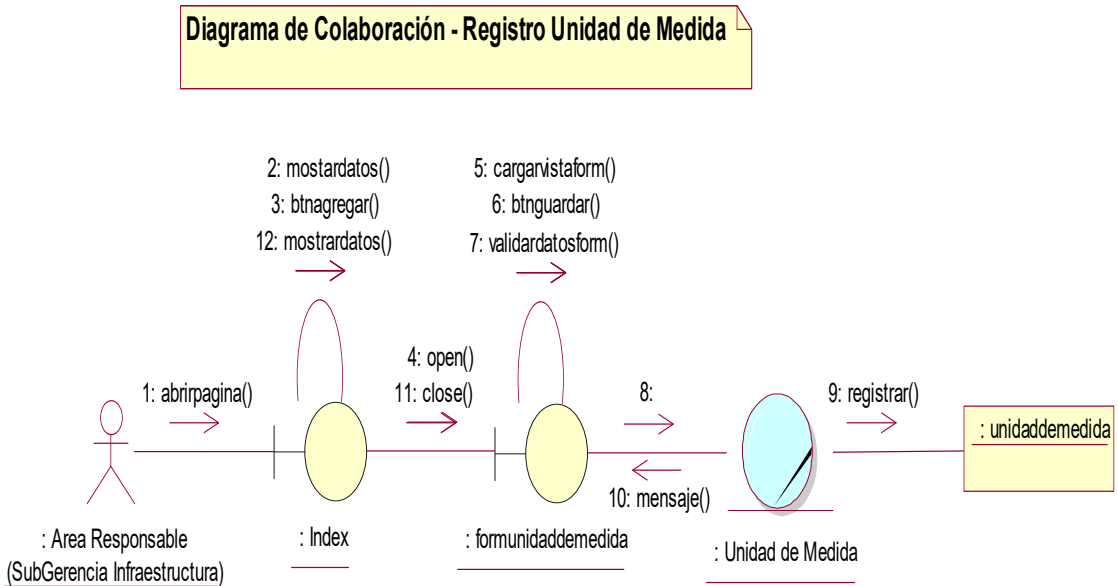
Diagrama de Colaboración - Registro Unidad de Medida

2: mostardatos()
3: btnagregar()
12: mostrardatos()

5: cargarvistaform()
6: btnguardar()
7: validardatosform()

1: abrirpagina()

4: open()
11: close()

8:

9: registrar()

: unidaddemedida

10: mensaje()

: Area Responsable
(SubGerencia Infraestructura)

: Index

: formunidaddemedida

: Unidad de Medida